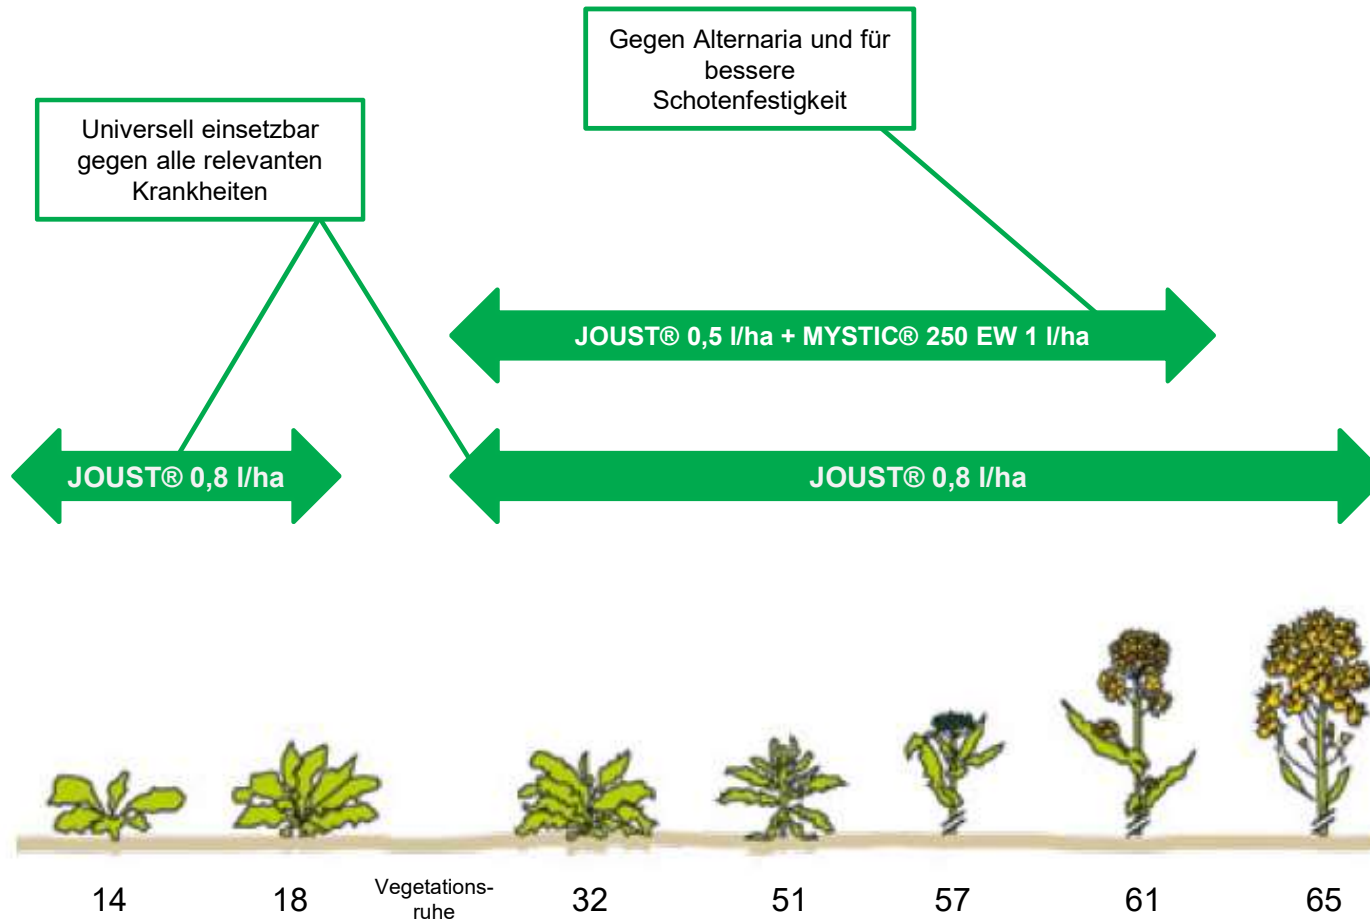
Gegen Alternaria und für bessere Schotenfestigkeit

Universell einsetzbar gegen alle relevanten Krankheiten

JOUST® 0,5 l/ha + MYSTIC® 250 EW 1 l/ha

JOUST® 0,8 l/ha

JOUST® 0,8 l/ha

14 18 Vegetationsruhe 32 51 57 61 65